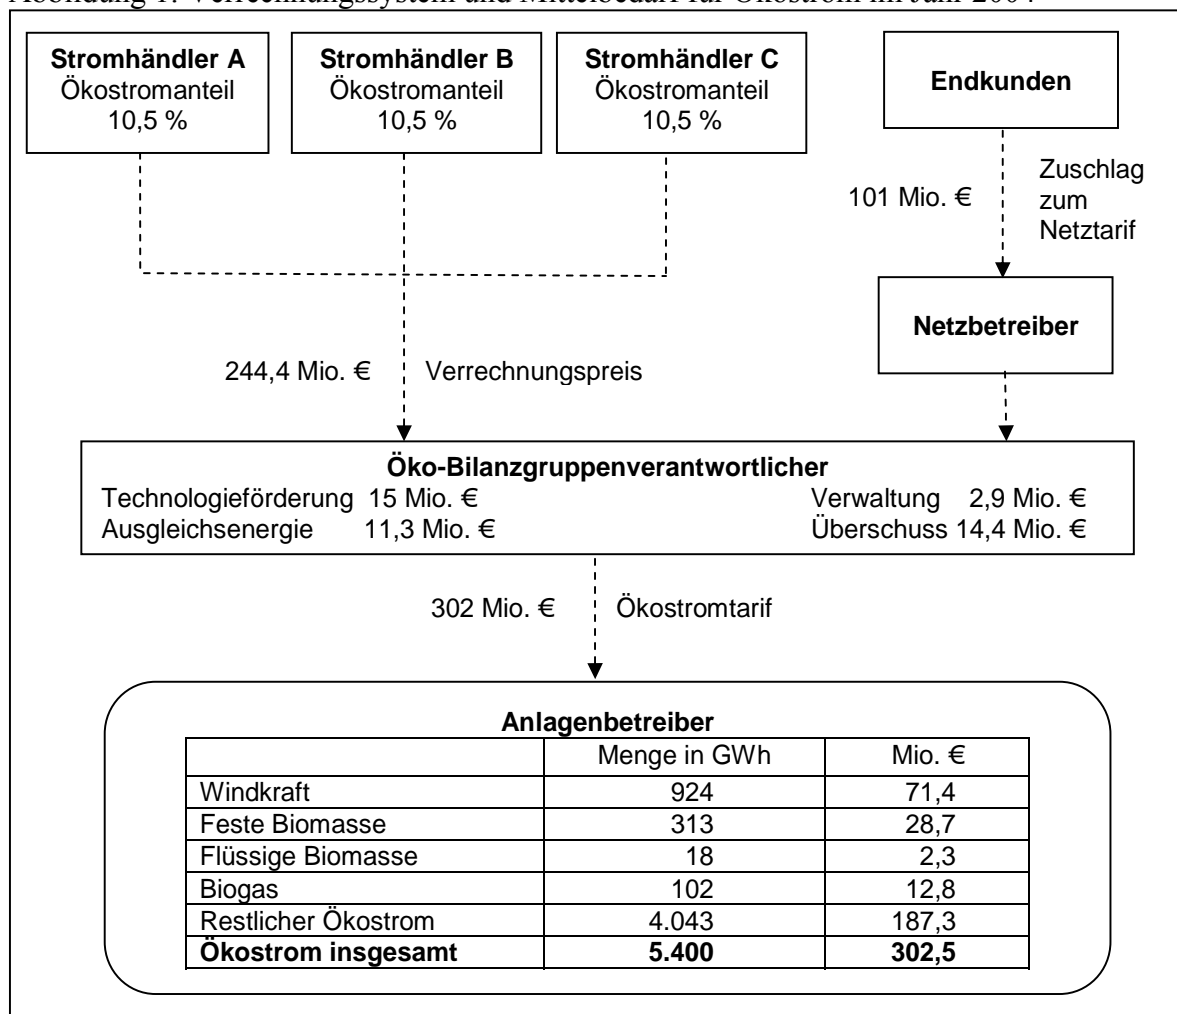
Abbildung 1: Verrechnungssystem und Mittelbedarf für Ökostrom im Jahr 2004

**Stromhändler A**
Ökostromanteil
10,5 %

**Stromhändler B**
Ökostromanteil
10,5 %

**Stromhändler C**
Ökostromanteil
10,5 %

**Endkunden**

101 Mio. € Zuschlag zum Netztarif

**Netzbetreiber**

244,4 Mio. € Verrechnungspreis

**Öko-Bilanzgruppenverantwortlicher**
Technologieförderung 15 Mio. €
Ausgleichsenergie 11,3 Mio. €
Verwaltung 2,9 Mio. €
Überschuss 14,4 Mio. €

302 Mio. € Ökostromtarif

**Anlagenbetreiber**

| | Menge in GWh | Mio. € |
|---|---|---|
| Windkraft | 924 | 71,4 |
| Feste Biomasse | 313 | 28,7 |
| Flüssige Biomasse | 18 | 2,3 |
| Biogas | 102 | 12,8 |
| Restlicher Ökostrom | 4.043 | 187,3 |
| **Ökostrom insgesamt** | **5.400** | **302,5** |